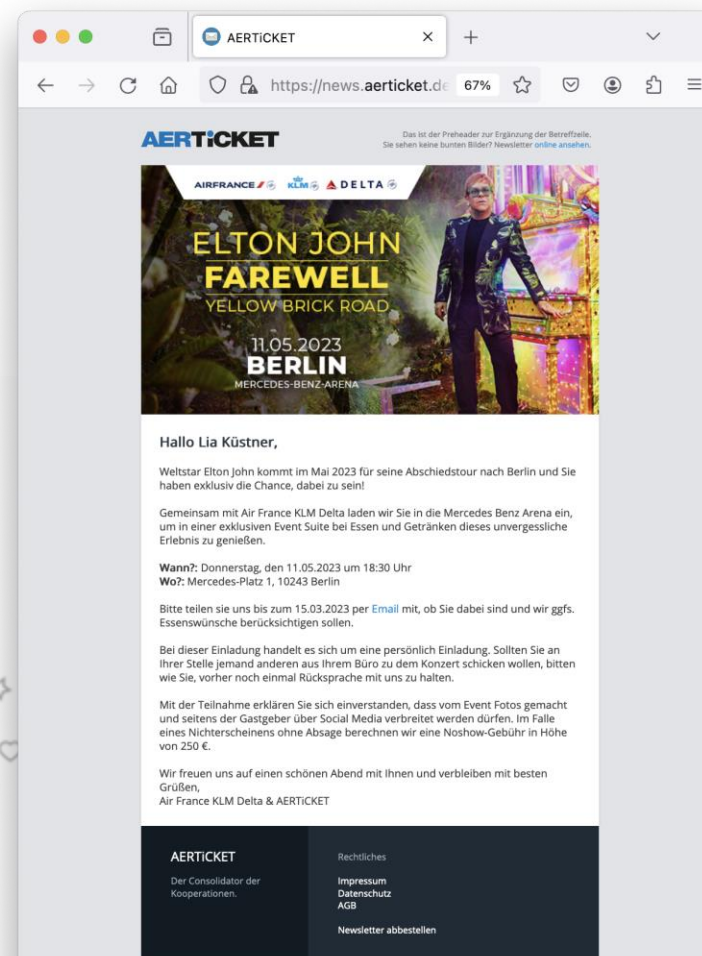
AERTiCKET

https://news.aerticket.de 67%

AERTiCKET

Das ist der Preheader zur Ergänzung der Betreffzeile. Sie sehen keine bunten Bilder? Newsletter online ansehen.

AIRFRANCE KLM DELTA

ELTON JOHN
FAREWELL
YELLOW BRICK ROAD

11.05.2023
BERLIN
MERCEDES-BENZ-ARENA

Hallo Lia Küstner,

Weltstar Elton John kommt im Mai 2023 für seine Abschiedstour nach Berlin und Sie haben exklusiv die Chance, dabei zu sein!

Gemeinsam mit Air France KLM Delta laden wir Sie in die Mercedes Benz Arena ein, um in einer exklusiven Event Suite bei Essen und Getränken dieses unvergessliche Erlebnis zu genießen.

Wann?: Donnerstag, den 11.05.2023 um 18:30 Uhr
Wo?: Mercedes-Platz 1, 10243 Berlin

Bitte teilen sie uns bis zum 15.03.2023 per Email mit, ob Sie dabei sind und wir ggfs. Essenswünsche berücksichtigen sollen.

Bei dieser Einladung handelt es sich um eine persönlich Einladung. Sollten Sie an Ihrer Stelle jemand anderen aus Ihrem Büro zu dem Konzert schicken wollen, bitten wie Sie, vorher noch einmal Rücksprache mit uns zu halten.

Mit der Teilnahme erklären Sie sich einverstanden, dass vom Event Fotos gemacht und seitens der Gastgeber über Social Media verbreitet werden dürfen. Im Falle eines Nichterscheinens ohne Absage berechnen wir eine Noshow-Gebühr in Höhe von 250 €.

Wir freuen uns auf einen schönen Abend mit Ihnen und verbleiben mit besten Grüßen,
Air France KLM Delta & AERTiCKET

AERTiCKET
Der Consolidator der Kooperationen.

Rechtliches
Impressum
Datenschutz
AGB

Newsletter abbestellen